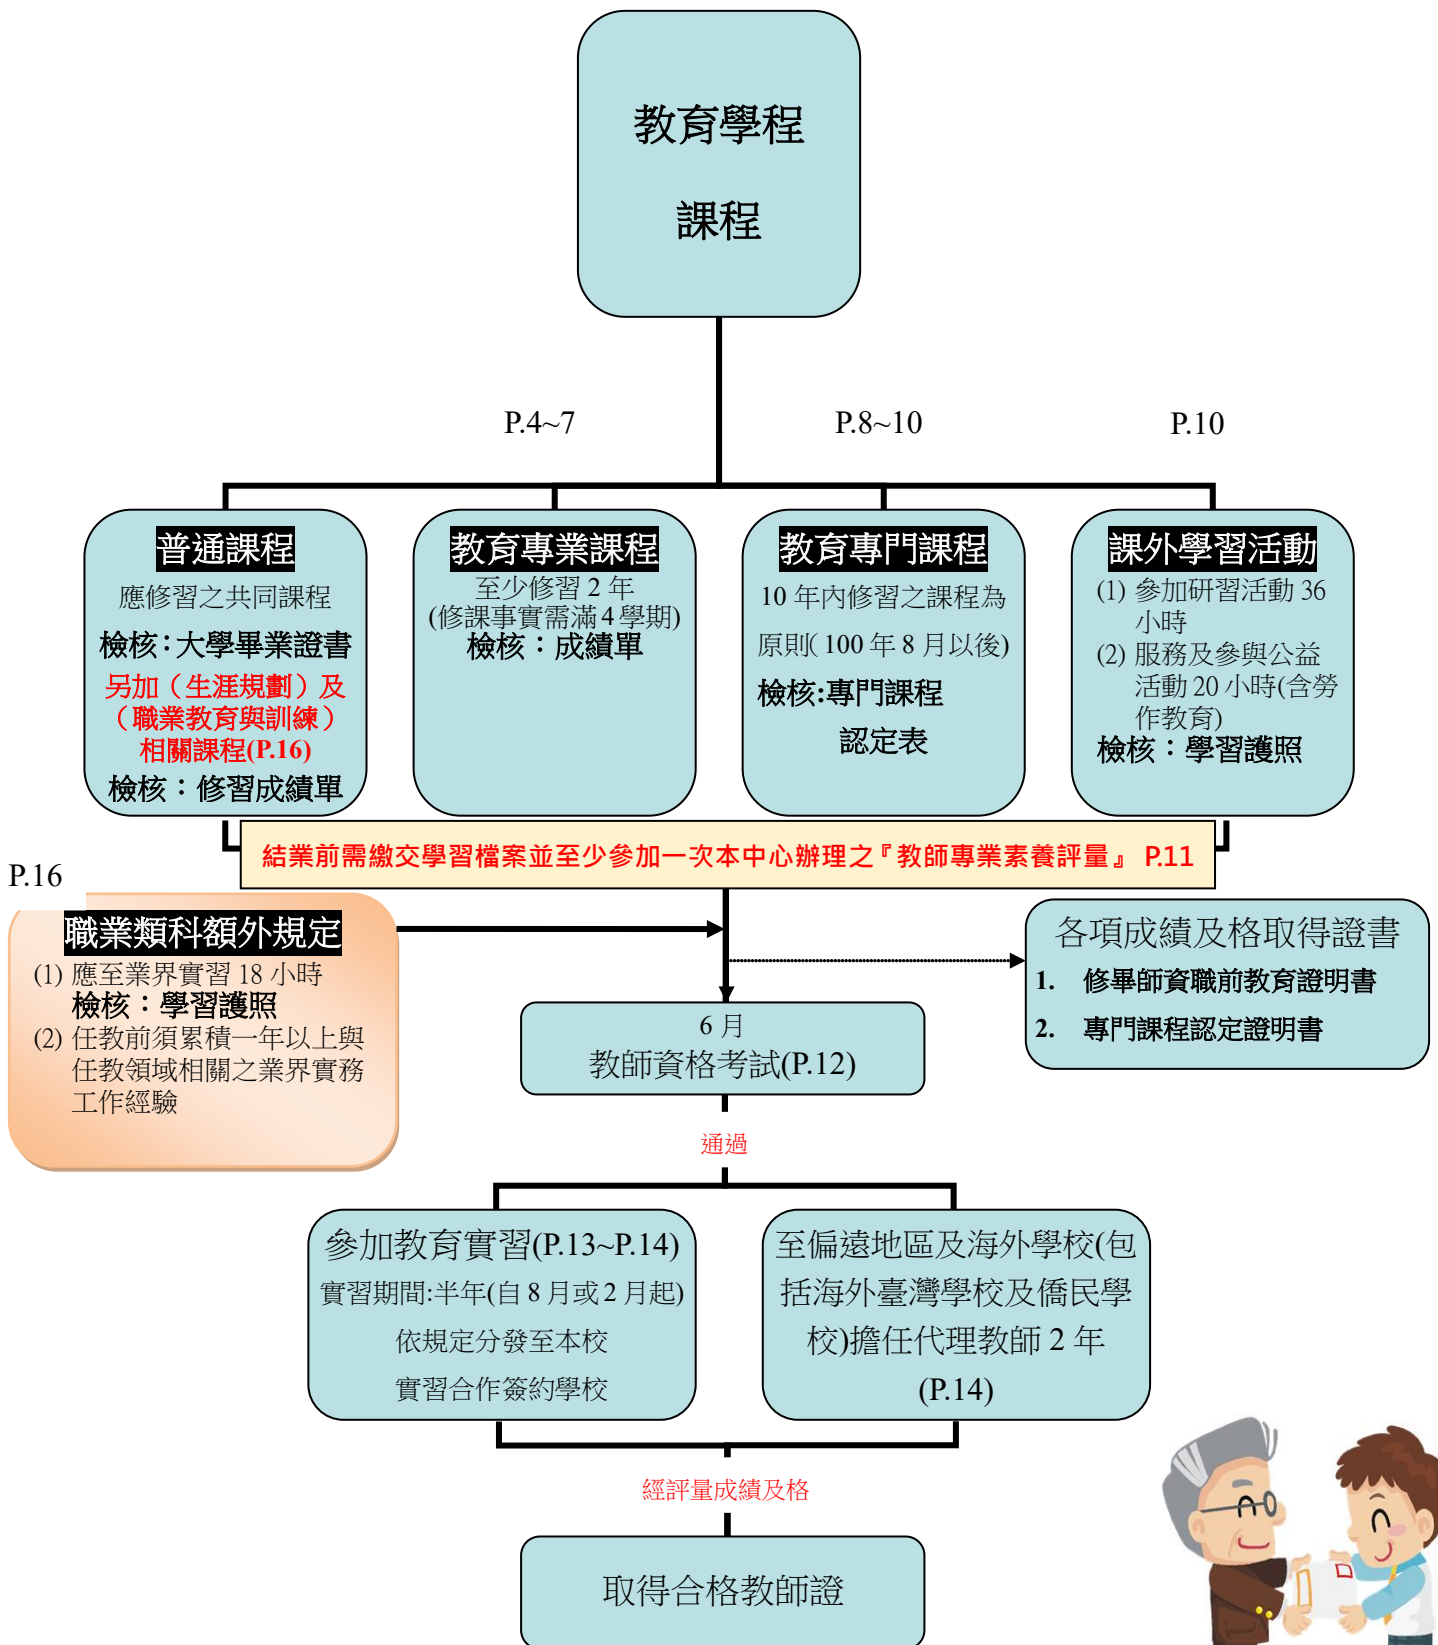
教育學程

課程

P.4~7

P.8~10

P.10

普通課程
應修習之共同課程
檢核：大學畢業證書
另加（生涯規劃）及（職業教育與訓練）相關課程(P.16)
檢核：修習成績單

教育專業課程
至少修習 2 年
(修課事實需滿 4 學期)
檢核：成績單

教育專門課程
10 年內修習之課程為原則( 100 年 8 月以後)
檢核:專門課程認定表

課外學習活動
(1) 參加研習活動 36 小時
(2) 服務及參與公益活動 20 小時(含勞作教育)
檢核：學習護照

結業前需繳交學習檔案並至少參加一次本中心辦理之『教師專業素養評量』 P.11

P.16

職業類科額外規定
(1) 應至業界實習 18 小時
檢核：學習護照
(2) 任教前須累積一年以上與任教領域相關之業界實務工作經驗

各項成績及格取得證書
1. 修畢師資職前教育證明書
2. 專門課程認定證明書

6 月
教師資格考試(P.12)

通過

參加教育實習(P.13~P.14)
實習期間:半年(自 8 月或 2 月起)
依規定分發至本校
實習合作簽約學校

至偏遠地區及海外學校(包括海外臺灣學校及僑民學校)擔任代理教師 2 年
(P.14)

經評量成績及格

取得合格教師證